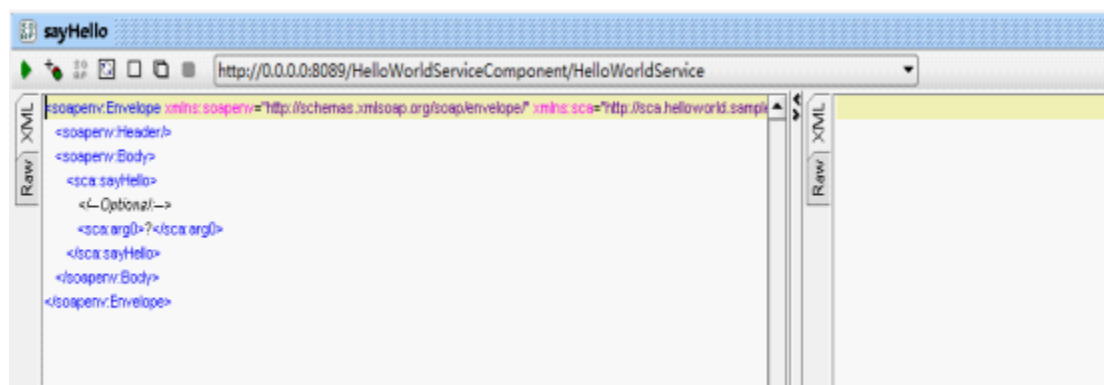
sayHello

http://0.0.0.0:8089/HelloWorldServiceComponent/HelloWorldService

XML
Raw

<soapenv:Envelope xmlns:soapenv="http://schemas.xmlsoap.org/soap/envelope/" xmlns:sca="http://sca.helloworld.sampl
<soapenv:Header/>
<soapenv:Body>
<sca:sayHello>
<!--Optional:-->
<sca:arg0>?</sca:arg0>
</sca:sayHello>
</soapenv:Body>
</soapenv:Envelope>

XML
Raw